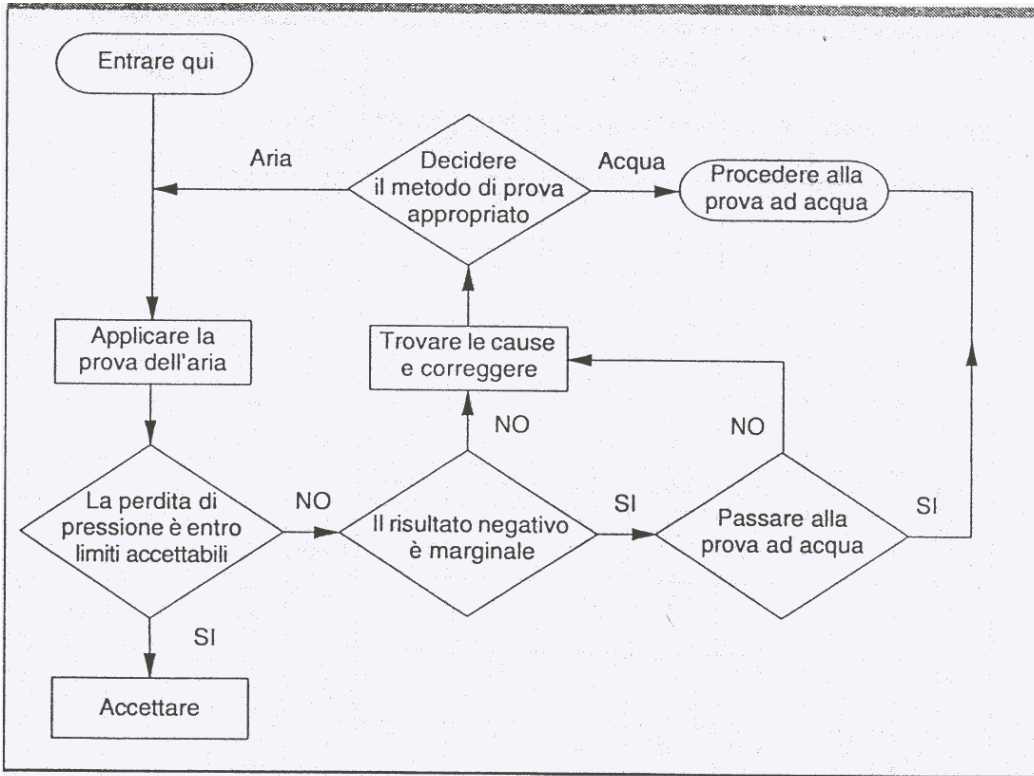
Entrare qui

Aria

Decidere il metodo di prova appropriato

Acqua

Procedere alla prova ad acqua

Applicare la prova dell'aria

Trovare le cause e correggere

NO

NO

La perdita di pressione è entro limiti accettabili

NO

Il risultato negativo è marginale

SI

Passare alla prova ad acqua

SI

SI

Accettare